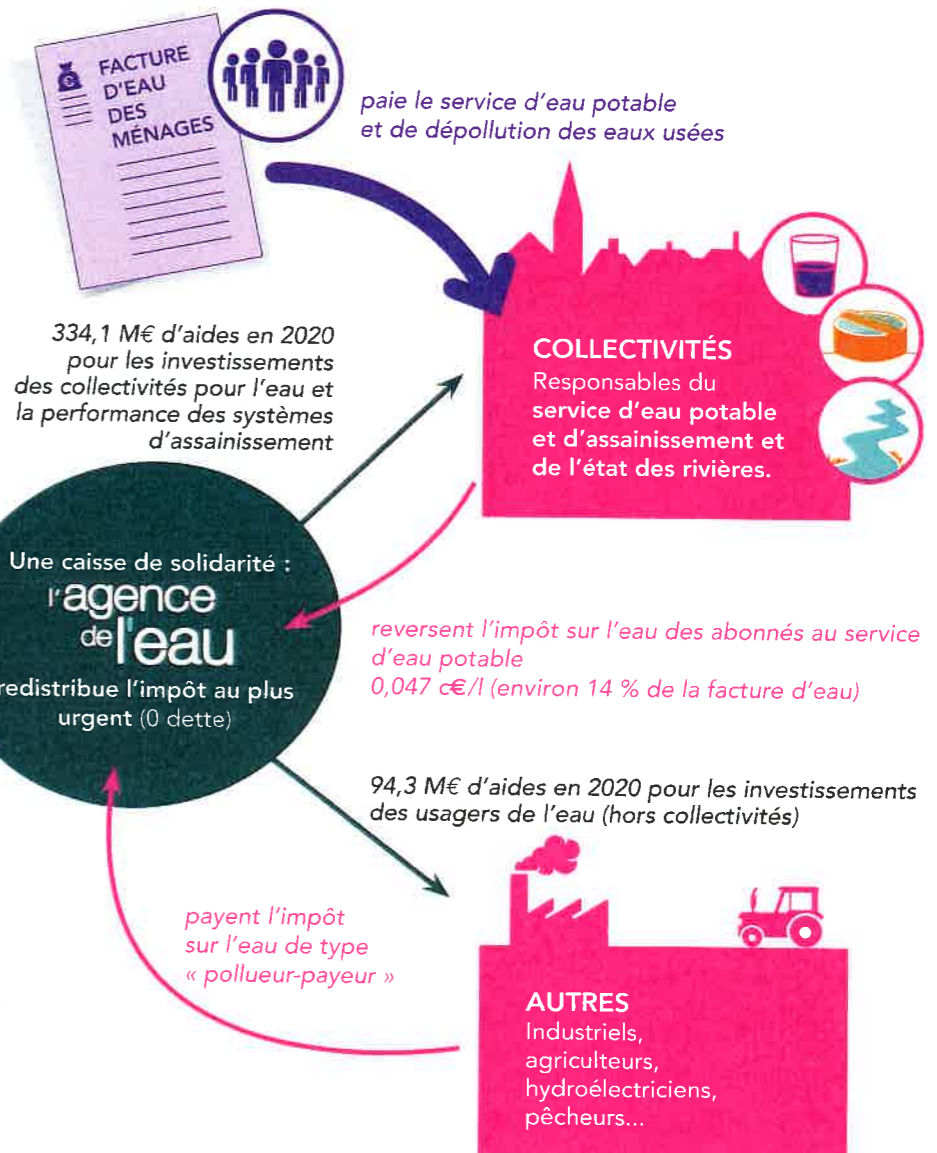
FACTURE D'EAU DES MÉNAGES

paie le service d'eau potable et de dépollution des eaux usées

334,1 M€ d'aides en 2020 pour les investissements des collectivités pour l'eau et la performance des systèmes d'assainissement

COLLECTIVITÉS
Responsables du service d'eau potable et d'assainissement et de l'état des rivières.

Une caisse de solidarité :
l'agence de l'eau
redistribue l'impôt au plus urgent (0 dette)

reversent l'impôt sur l'eau des abonnés au service d'eau potable
0,047 c€/l (environ 14 % de la facture d'eau)

94,3 M€ d'aides en 2020 pour les investissements des usagers de l'eau (hors collectivités)

payent l'impôt sur l'eau de type « pollueur-payeur »

AUTRES
Industriels, agriculteurs, hydroélectriciens, pêcheurs...